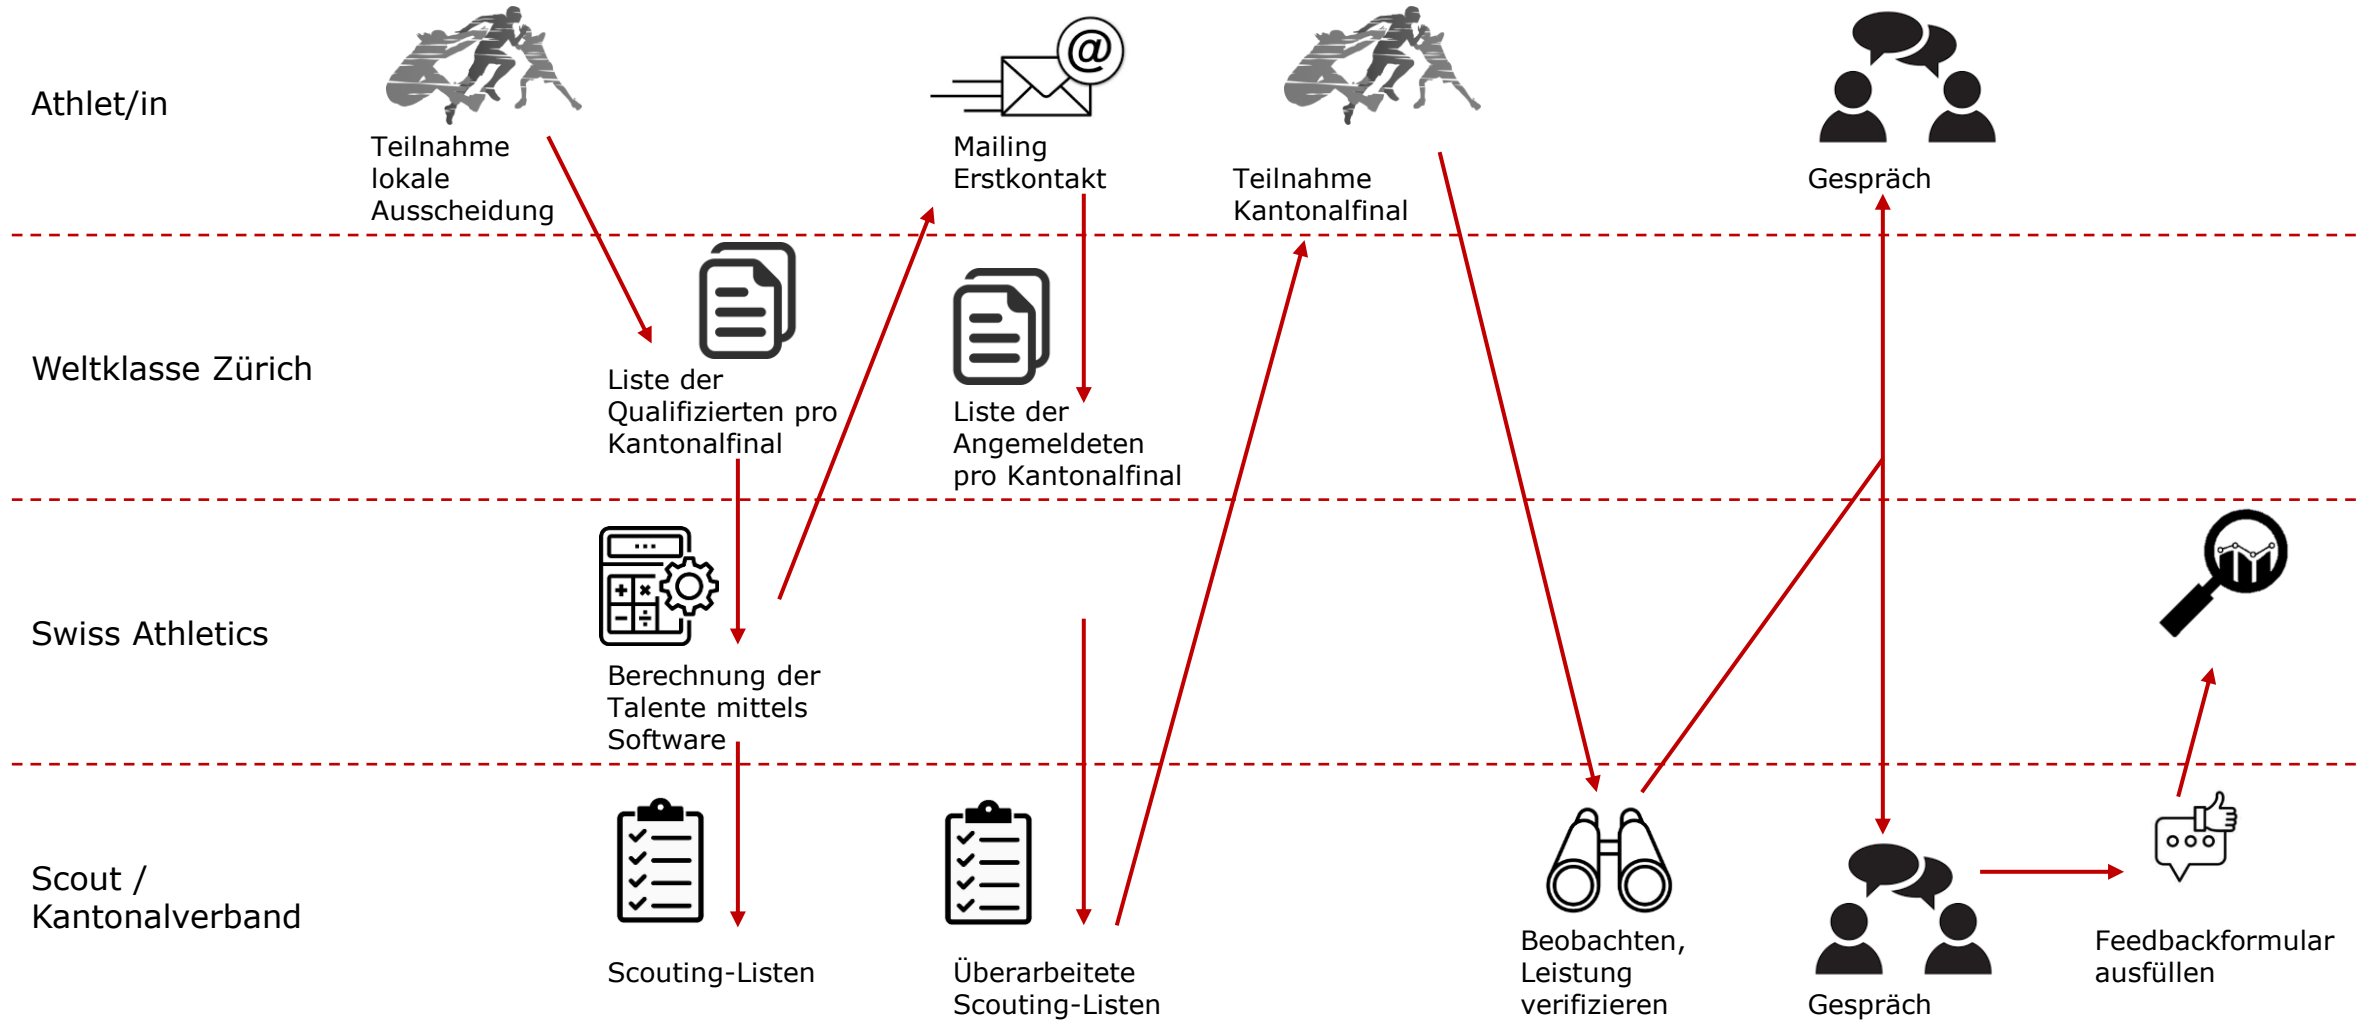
Athlet/in

Teilnahme lokale Ausscheidung

Mailing Erstkontakt

Teilnahme Kantonalfinal

Gespräch

Weltklasse Zürich

Liste der Qualifizierten pro Kantonalfinal

Liste der Angemeldeten pro Kantonalfinal

Swiss Athletics

Berechnung der Talente mittels Software

Scout / Kantonalverband

Scouting-Listen

Überarbeitete Scouting-Listen

Beobachten, Leistung verifizieren

Gespräch

Feedbackformular ausfüllen